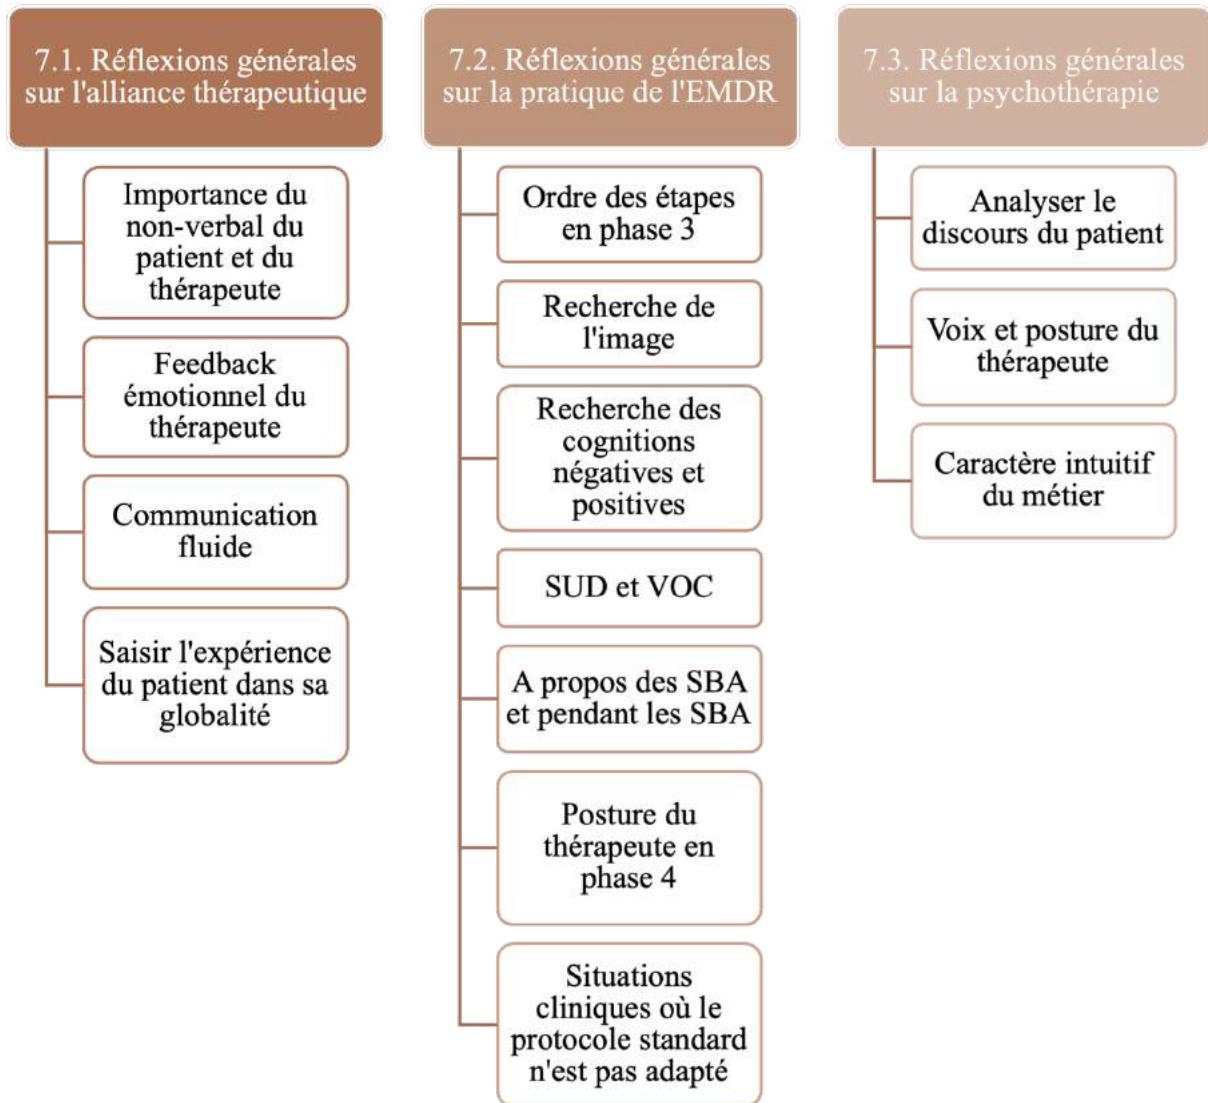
7.1. Réflexions générales sur l'alliance thérapeutique

Importance du non-verbal du patient et du thérapeute

Feedback émotionnel du thérapeute

Communication fluide

Saisir l'expérience du patient dans sa globalité

7.2. Réflexions générales sur la pratique de l'EMDR

Ordre des étapes en phase 3

Recherche de l'image

Recherche des cognitions négatives et positives

SUD et VOC

A propos des SBA et pendant les SBA

Posture du thérapeute en phase 4

Situations cliniques où le protocole standard n'est pas adapté

7.3. Réflexions générales sur la psychothérapie

Analyser le discours du patient

Voix et posture du thérapeute

Caractère intuitif du métier